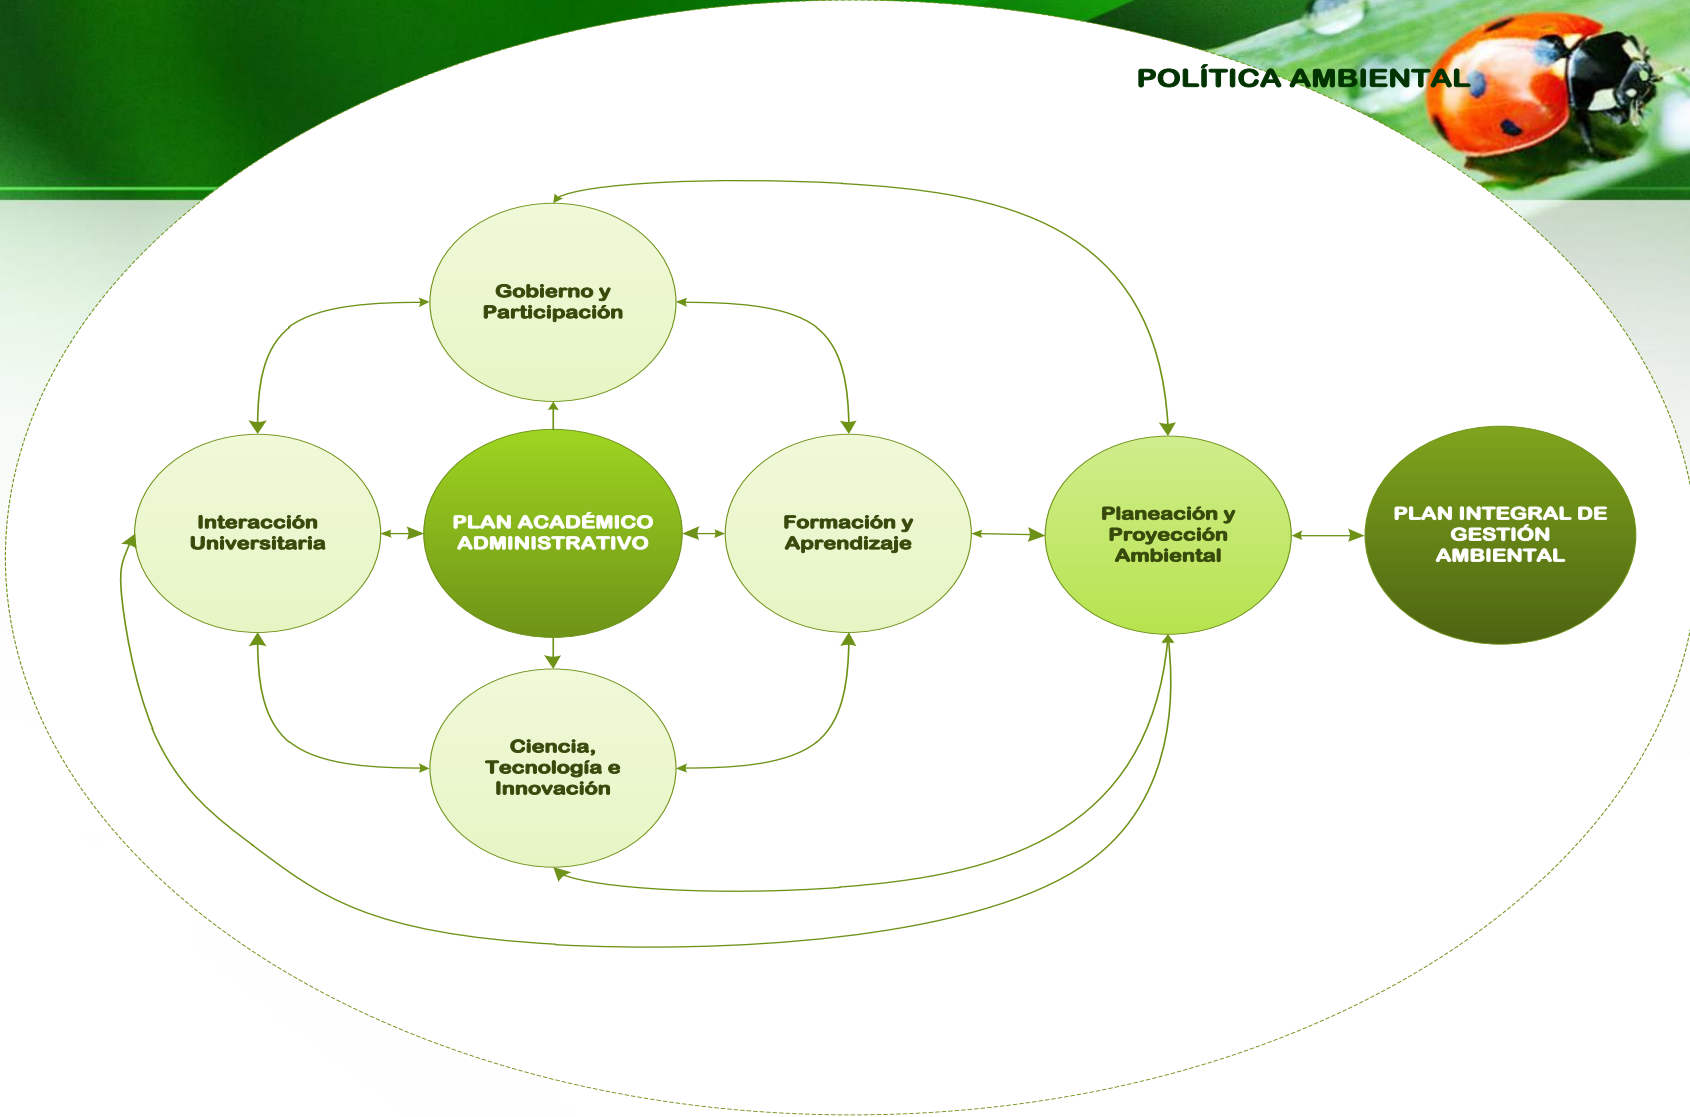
POLÍTICA AMBIENTAL

Gobierno y Participación

Interacción Universitaria

PLAN ACADÉMICO ADMINISTRATIVO

Formación y Aprendizaje

Planeación y Proyección Ambiental

PLAN INTEGRAL DE GESTIÓN AMBIENTAL

Ciencia, Tecnología e Innovación